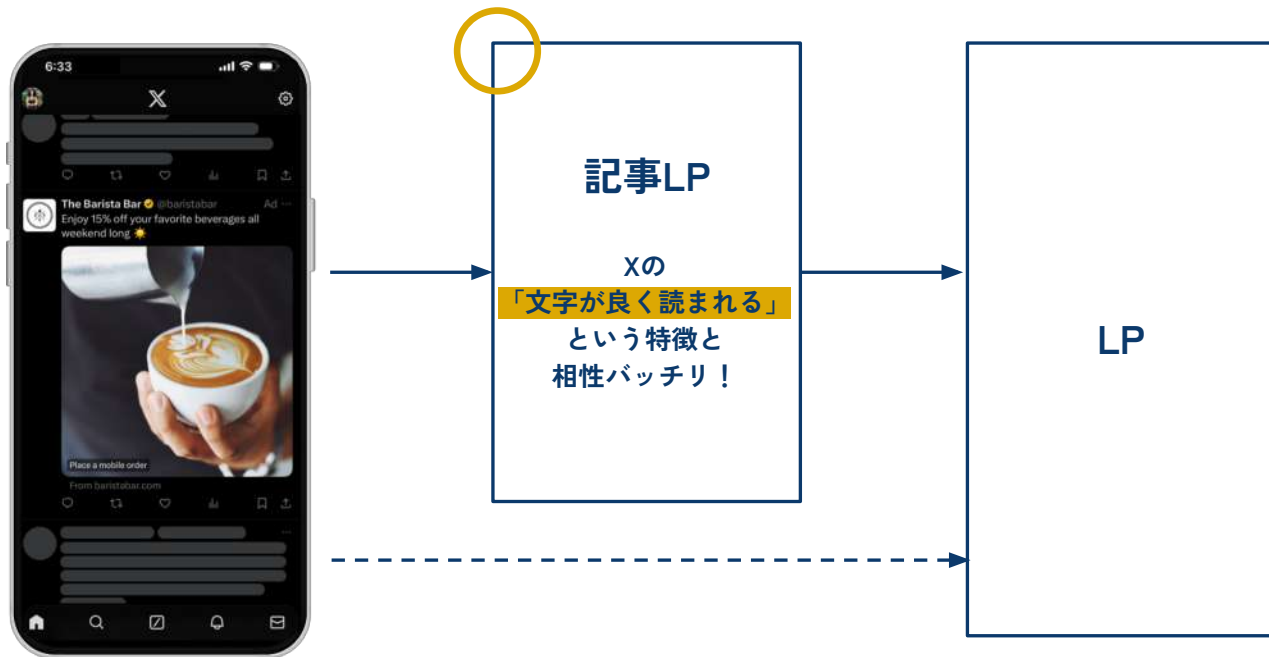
6:33

X

The Barista Bar @baristabar Ad ···
Enjoy 15% off your favorite beverages all weekend long ☀️

Place a mobile order

From baristabar.com

記事LP

Xの
「文字が良く読まれる」
という特徴と
相性バッチリ！

LP